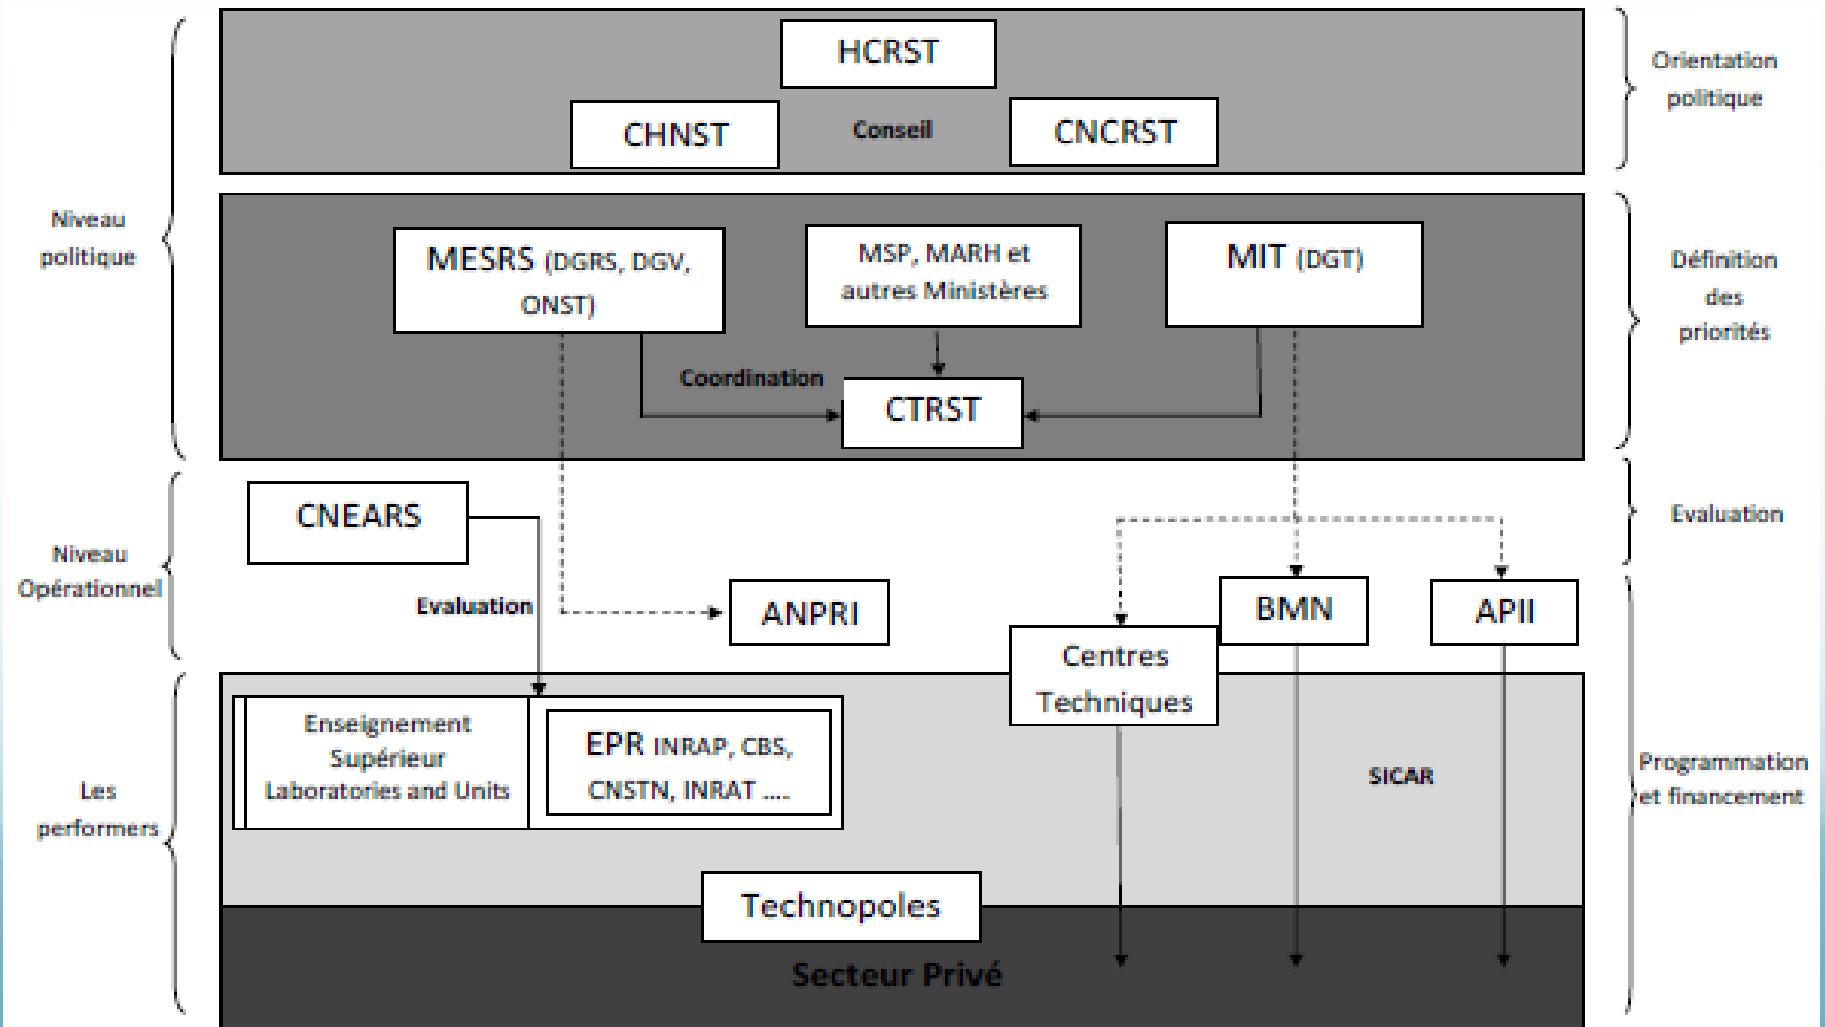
Niveau politique

Niveau Opérationnel

Les performers

HCRST

CHNST

Conseil

CNCRST

Orientation politique

MESRS (DGRS, DGV, ONST)

MSP, MARH et autres Ministères

MIT (DGT)

Définition des priorités

Coordination

CTRST

CNEARS

Evaluation

Evaluation

ANPRI

BMN

APII

Centres Techniques

Enseignement Supérieur Laboratories and Units

EPR INRAP, CBS, CNSTN, INRAT ....

SICAR

Programmation et financement

Technopoles

Secteur Privé